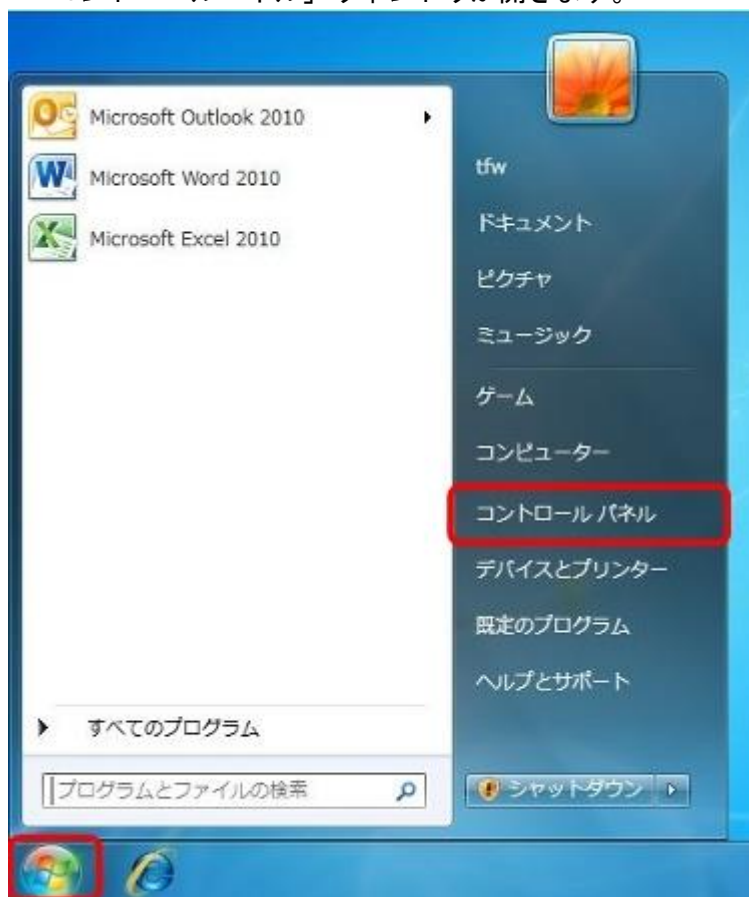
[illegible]ールパネル」ウィンドウが開きます。

Microsoft Outlook 2010
Microsoft Word 2010
Microsoft Excel 2010

tfw
ドキュメント
ピクチャ
ミュージック
ゲーム
コンピューター
コントロール パネル
デバイスとプリンター
既定のプログラム
ヘルプとサポート

すべてのプログラム
プログラムとファイルの検索
シャットダウン